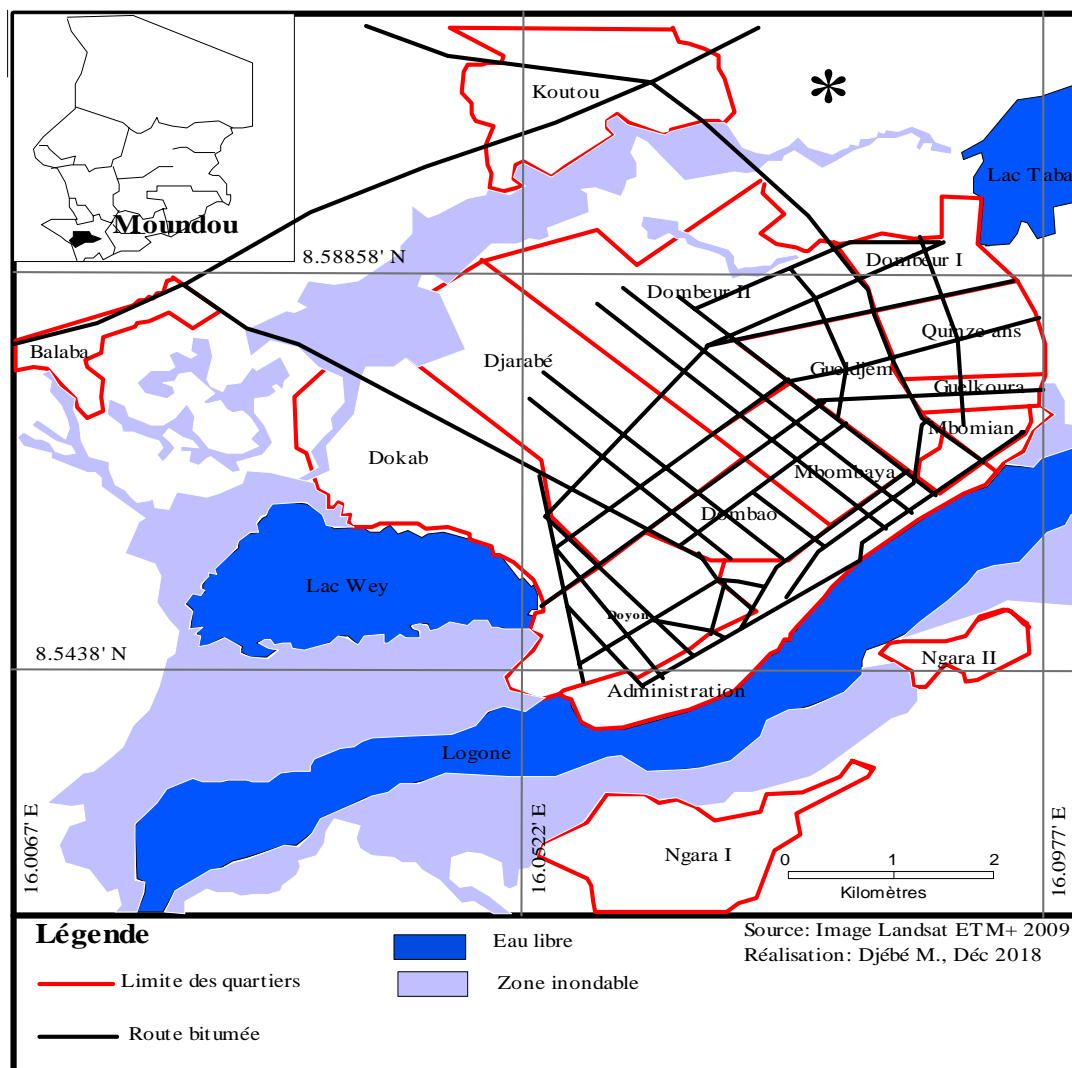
Moundou

Koutou

Lac Taba

8.58858' N

Dombeur I

Dombeur II

Balaba

Quinze ans

Djarabé

Guéldjem

Guelkoura

Mbomian

Dokab

Mbombaya

Dombao

Lac Wey

Doyon

8.5438' N

Ngara II

Administration

Logone

16.0067' E

16.0522' E

16.0977' E

Ngara I

0 1 2
Kilomètres

Légende

Limite des quartiers

Route bitumée

Eau libre

Zone inondable

Source: Image Landsat ETM+ 2009
Réalisation: Djébé M., Déc 2018